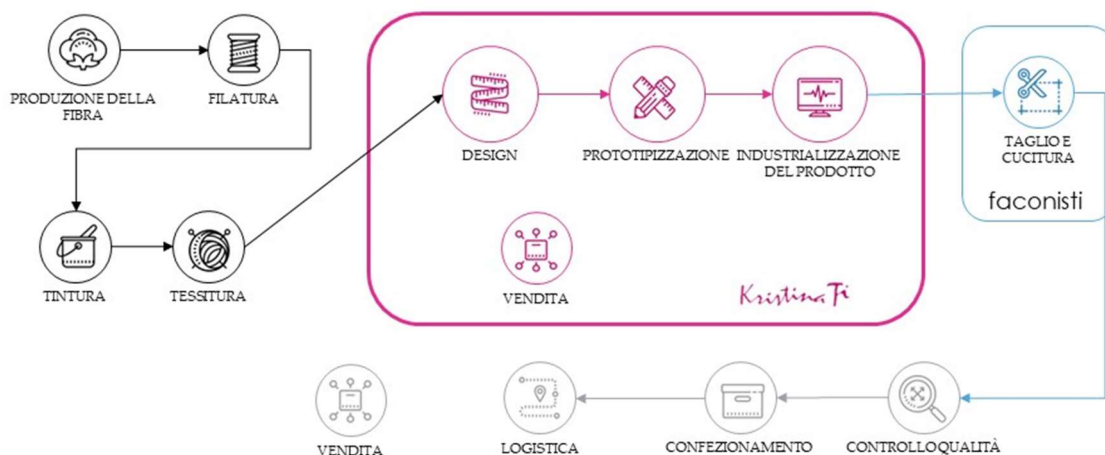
PRODUZIONE DELLA FIBRA

FILATURA

TINTURA

TESSITURA

DESIGN

PROTOTIPIZZAZIONE

INDUSTRIALIZZAZIONE DEL PRODOTTO

VENDITA

Kristina Ti

TAGLIO E CUCITURA

faconisti

VENDITA

LOGISTICA

CONFEZIONAMENTO

CONTROLLOQUALITÀ